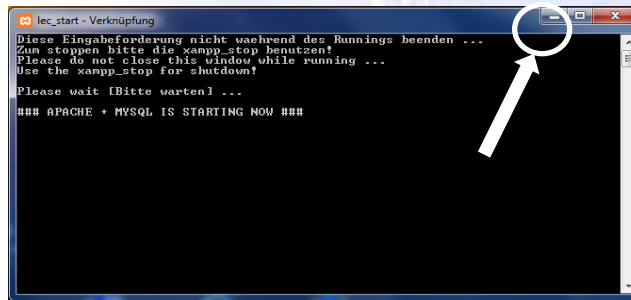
lec_start - Verknüpfung

Diese Eingabeforderung nicht waehrend des Runnings beenden ...
Zum stoppen bitte die xampp_stop benutzen!
Please do not close this window while running ...
Use the xampp_stop for shutdown!

Please wait [Bitte warten] ...

### APACHE + MYSQL IS STARTING NOW ###